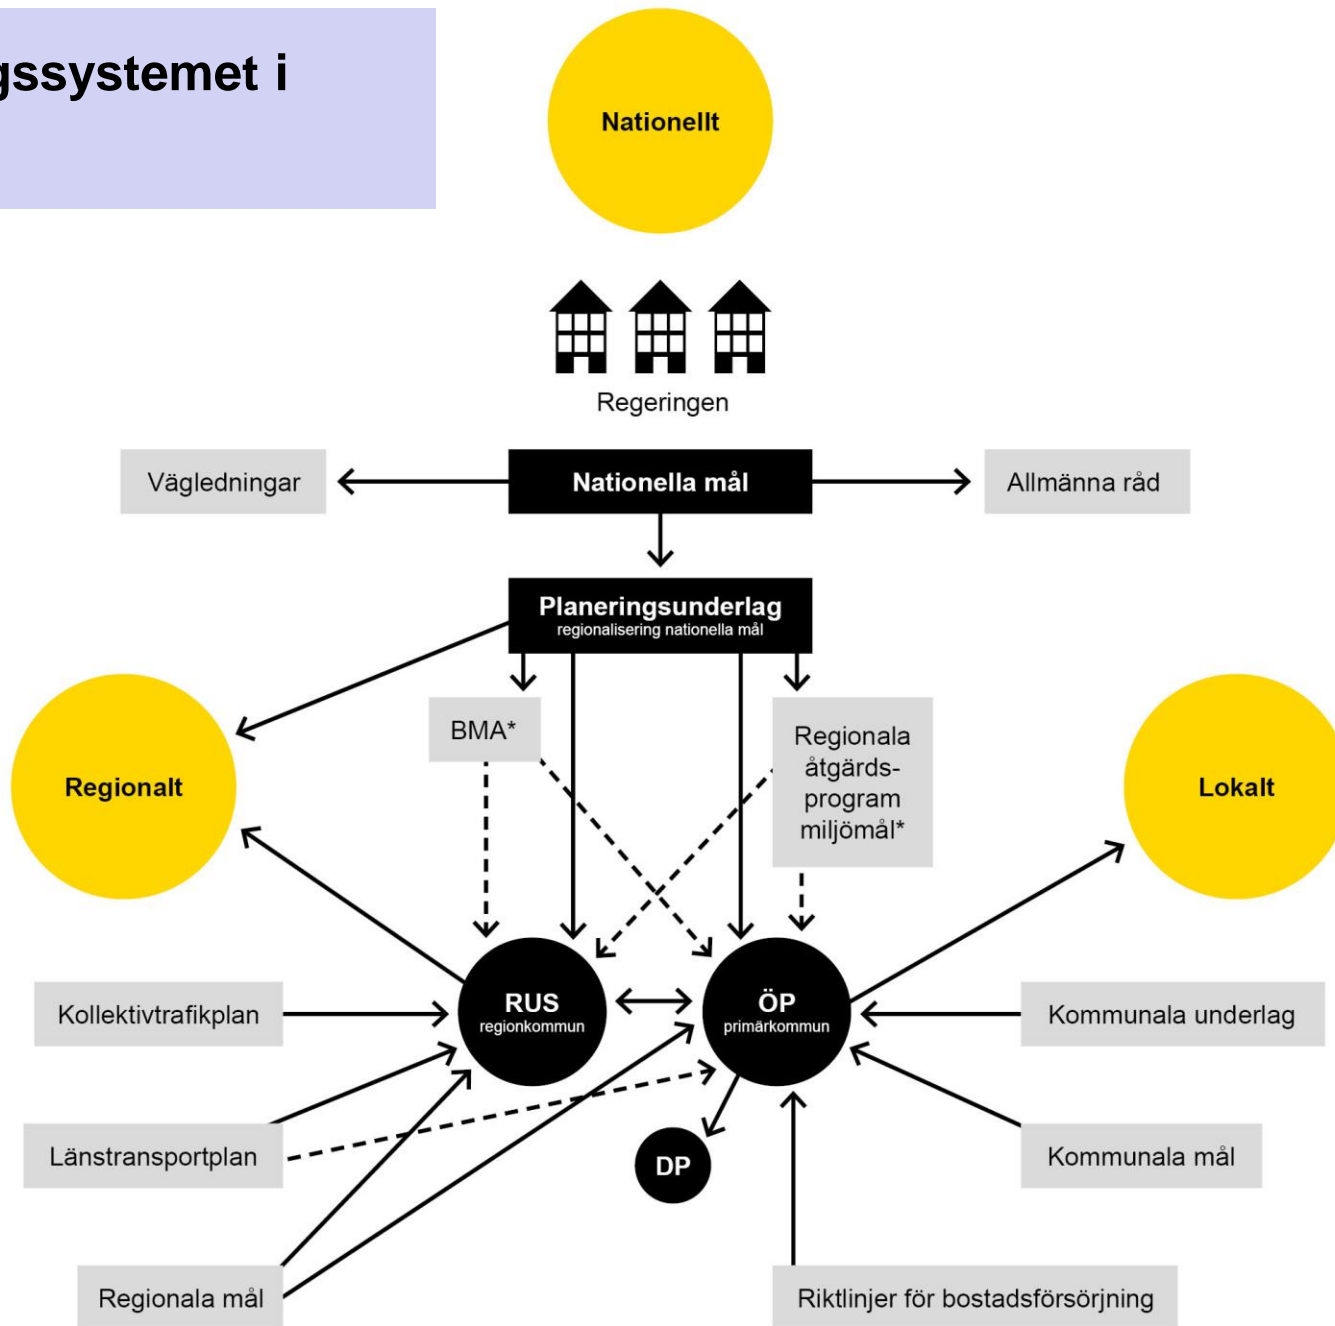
gssystemet i

Nationellt

Regeringen

Vägledningar

Nationella mål

Allmänna råd

Planeringsunderlag
regionalisering nationella mål

BMA*

Regionala åtgärdsprogram miljömål*

Regionalt

Lokalt

RUS
regionkommun

ÖP
primärkommun

Kollektivtrafikplan

Kommunala underlag

Länstransportplan

DP

Kommunala mål

Regionala mål

Riktlinjer för bostadsförsörjning